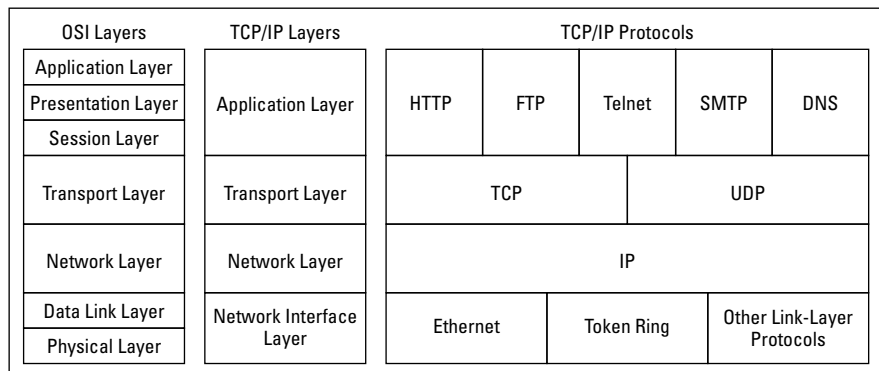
OSI Layers

Application Layer
Presentation Layer
Session Layer
Transport Layer
Network Layer
Data Link Layer
Physical Layer

TCP/IP Layers

Application Layer
Transport Layer
Network Layer
Network Interface Layer

TCP/IP Protocols

HTTP
FTP
Telnet
SMTP
DNS
TCP
UDP
IP
Ethernet
Token Ring
Other Link-Layer Protocols